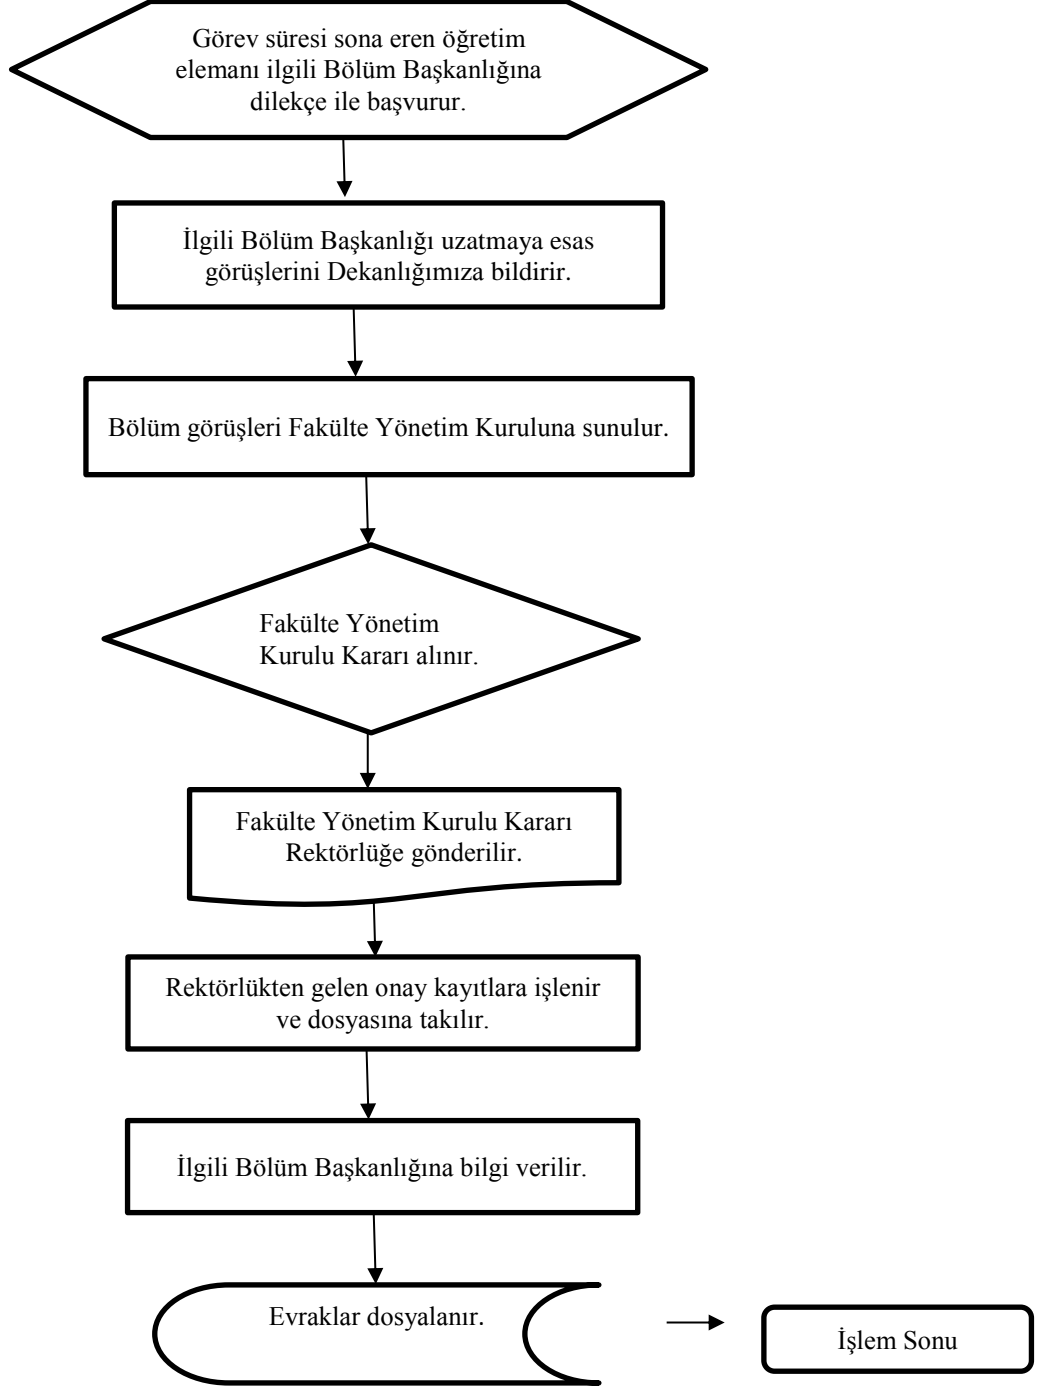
Görev süresi sona eren öğretim elemanı ilgili Bölüm Başkanlığına dilekçe ile başvurur.

İlgili Bölüm Başkanlığı uzatmaya esas görüşlerini Dekanlığımıza bildirir.

Bölüm görüşleri Fakülte Yönetim Kuruluna sunulur.

Fakülte Yönetim Kurulu Kararı alınır.

Fakülte Yönetim Kurulu Kararı Rektörlüğe gönderilir.

Rektörlükten gelen onay kayıtlara işlenir ve dosyasına takılır.

İlgili Bölüm Başkanlığına bilgi verilir.

Evraklar dosyalanır.

İşlem Sonu